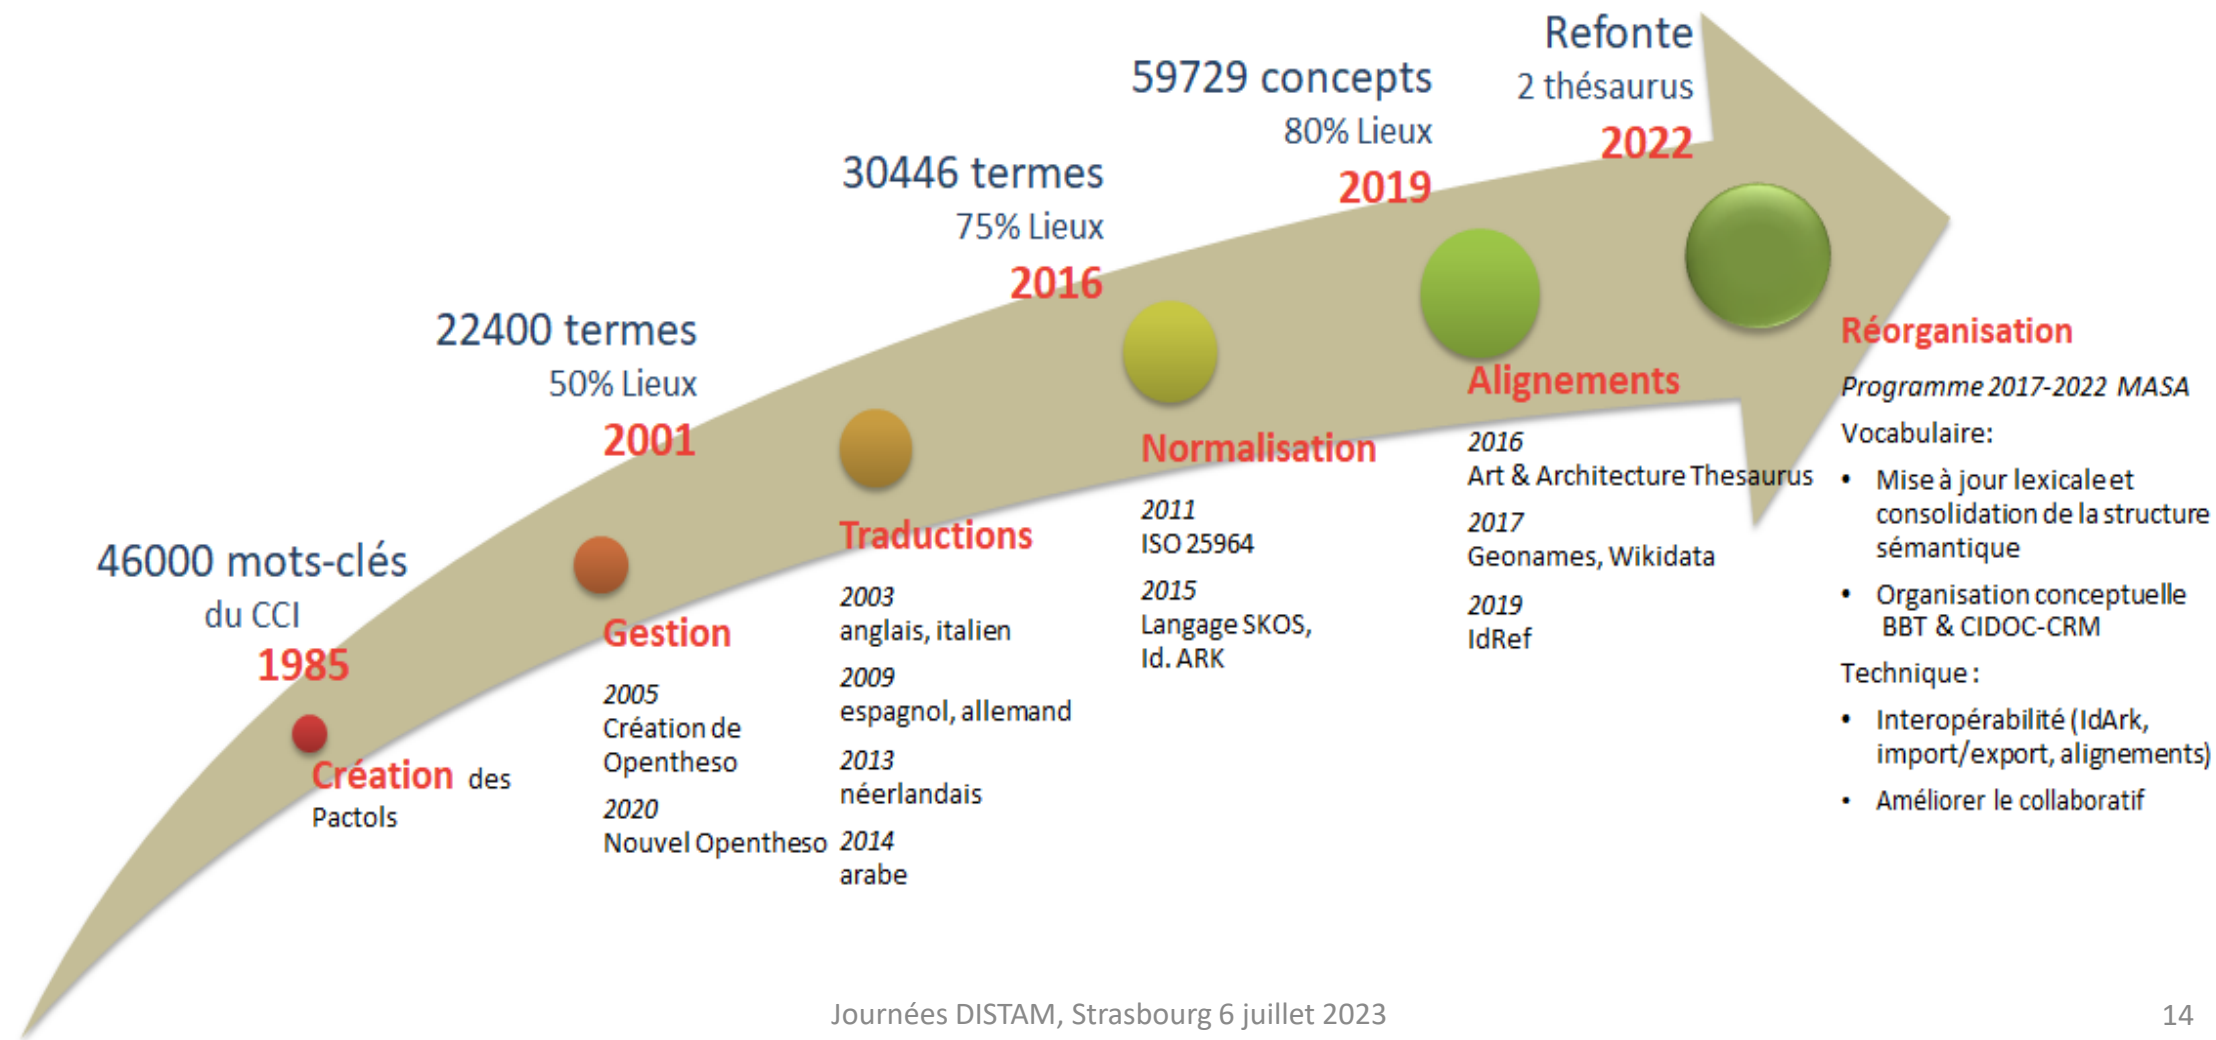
46000 mots-clés
du CCI
1985

Création des Pactols

22400 termes
50% Lieux
2001

Gestion

2005
Création de Opentheso

2020
Nouvel Opentheso

Traductions

2003
anglais, italien

2009
espagnol, allemand

2013
néerlandais

2014
arabe

30446 termes
75% Lieux
2016

Normalisation

2011
ISO 25964

2015
Langage SKOS, Id. ARK

59729 concepts
80% Lieux
2019

Alignements

2016
Art & Architecture Thesaurus

2017
Geonames, Wikidata

2019
IdRef

Refonte
2 thésaurus
2022

Réorganisation

*Programme 2017-2022 MASA*

Vocabulaire:

- Mise à jour lexicale et consolidation de la structure sémantique
- Organisation conceptuelle BBT & CIDOC-CRM

Technique :

- Interopérabilité (IdArk, import/export, alignements)
- Améliorer le collaboratif

Journées DISTAM, Strasbourg 6 juillet 2023

14